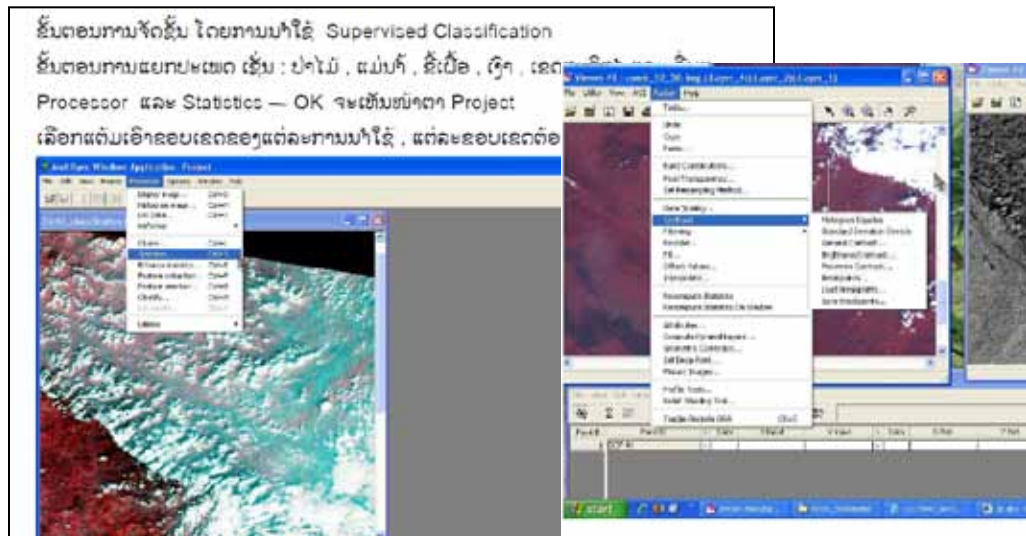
ຂັ້ນຕອນການຈັດຊັ້ນ ໂດຍການນຳໃຊ້ Supervised Classification

ຂັ້ນຕອນການແຍກປະເພດ ເຊັ່ນ : ປ່າໄມ້ , ແມ່ນ້ຳ , ຂີ້ເປື້ອ , ຫຼືງ , ເຂດ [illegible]

Processor ແລະ Statistics — OK ຈະເຫັນໜ້າຕາ Project

ເລືອກແຕ້ມເອົາຂອບເຂດຂອງແຕ່ລະການນຳໃຊ້ , ແຕ່ລະຂອບເຂດຕ້ອ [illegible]

ArcView Windows Application - Project

File Edit View Window Processor Options Window Help

Viewer #1 : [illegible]

File Utility View AOI Raster Help

Tools...
Undo
Copy
Paste...
Band Combinations...
Pixel Transparency...
Set Resampling Method...
Data Scaling...
Contrast
Filtering
Resolution...
Fill...
Offset Values...
Interpolate...
Recompute Statistics
Recompute Statistics On Window
Attributes...
Compute Pyramid Layers...
Geometric Correction...
Set Drop Point...
Mosaic Images...
Profile Tools...
Relief Shading Tool...
Toggle Redisplay Fills
Ctrl-C

Histogram Equalize
Standard Deviation Stretch
General Contrast...
Brightness/Contrast...
Piecewise Contrast...
Breakpoints...
Load Breakpoints...
Save Breakpoints...

start